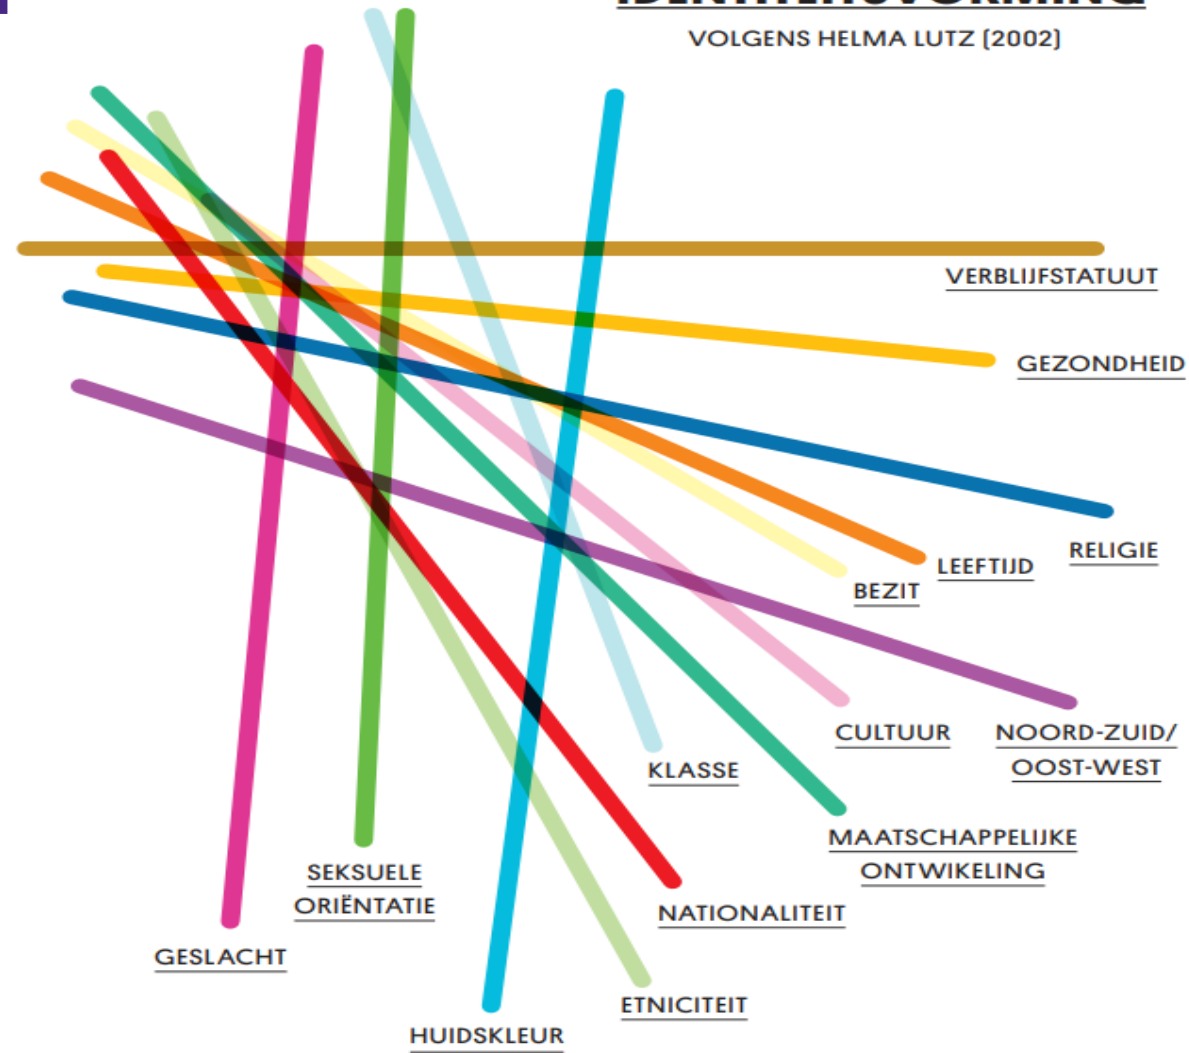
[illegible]

VOLGENS HELMA LUTZ (2002)

VERBLIJFSTATUUT

GEZONDHEID

RELIGIE

LEEFTIJD

BEZIT

CULTUUR

NOORD-ZUID/ OOST-WEST

KLASSE

MAATSCHAPPELIJKE ONTWIKELING

SEKSUELE ORIËNTATIE

NATIONALITEIT

GESLACHT

ETNICITEIT

HUIDSKLEUR